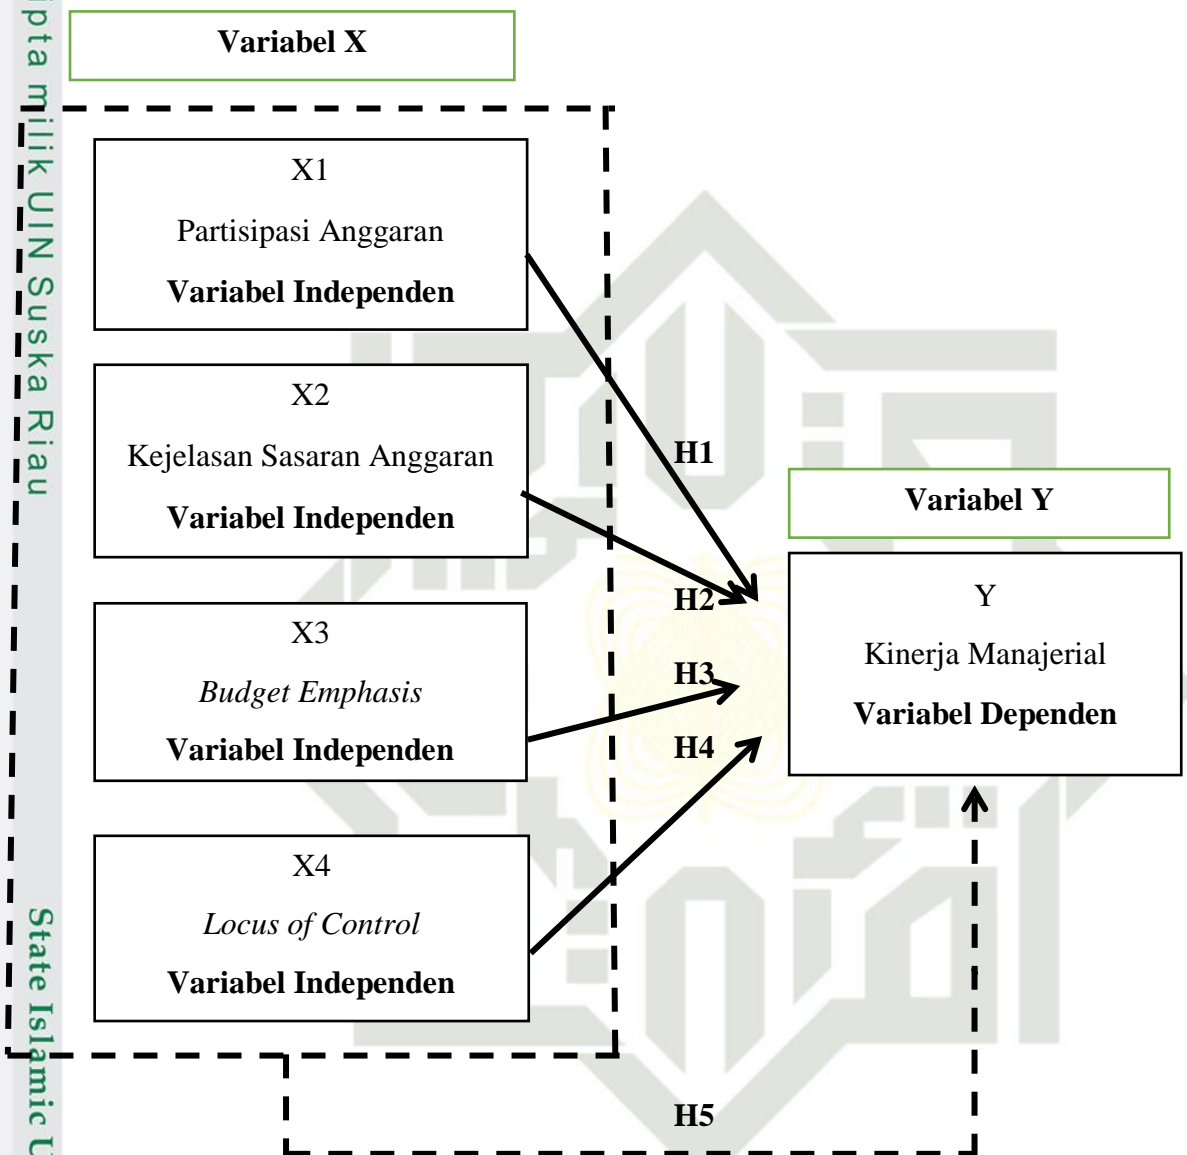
ipta milik UIN Suska Riau

State Islamic U

Variabel X

X1

Partisipasi Anggaran

**Variabel Independen**

X2

Kejelasan Sasaran Anggaran

**Variabel Independen**

X3

*Budget Emphasis*

**Variabel Independen**

X4

*Locus of Control*

**Variabel Independen**

H1

H2

H3

H4

H5

Variabel Y

Y

Kinerja Manajerial

**Variabel Dependen**